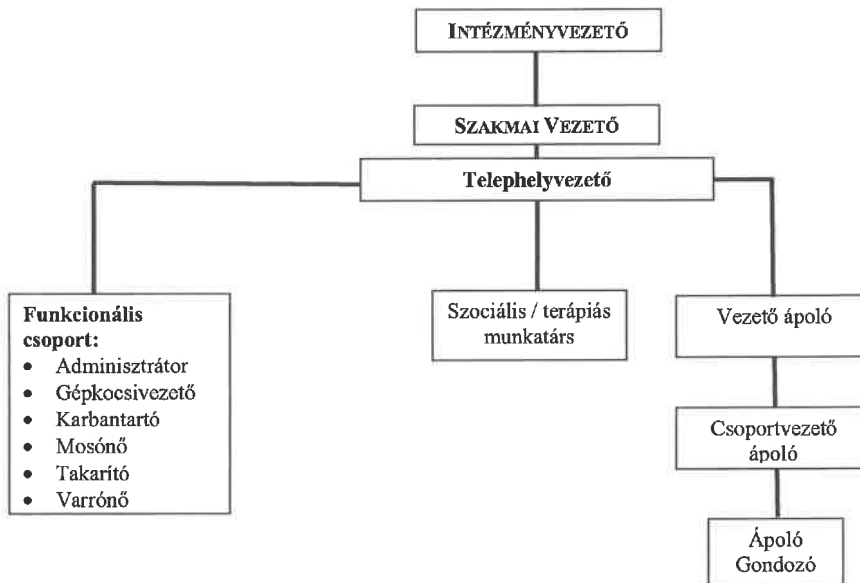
INTÉZMÉNYVEZETŐ

SZAKMAI VEZETŐ

Telephelyvezető

Funkcionális csoport:
- Adminisztrátor
- Gépkocsivezető
- Karbantartó
- Mosónő
- Takarító
- Varrónő

Szociális / terápiás munkatárs

Vezető ápoló

Csoportvezető ápoló

Ápoló Gondozó